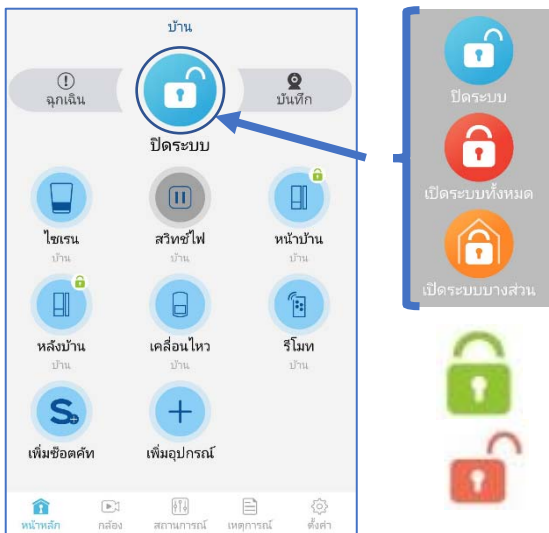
บ้าน

ฉุกเฉิน

บันทึก

ปิดระบบ

ไซเรน
บ้าน

สวิทช์ไฟ
บ้าน

หน้าบ้าน
บ้าน

หลังบ้าน
บ้าน

เคลื่อนไหว
บ้าน

รีโมท
บ้าน

เพิ่มช็อตคัท

เพิ่มอุปกรณ์

หน้าหลัก
กล้อง
สถานการณ์
เหตุการณ์
ตั้งค่า

ปิดระบบ
เปิดระบบทั้งหมด
เปิดระบบบางส่วน